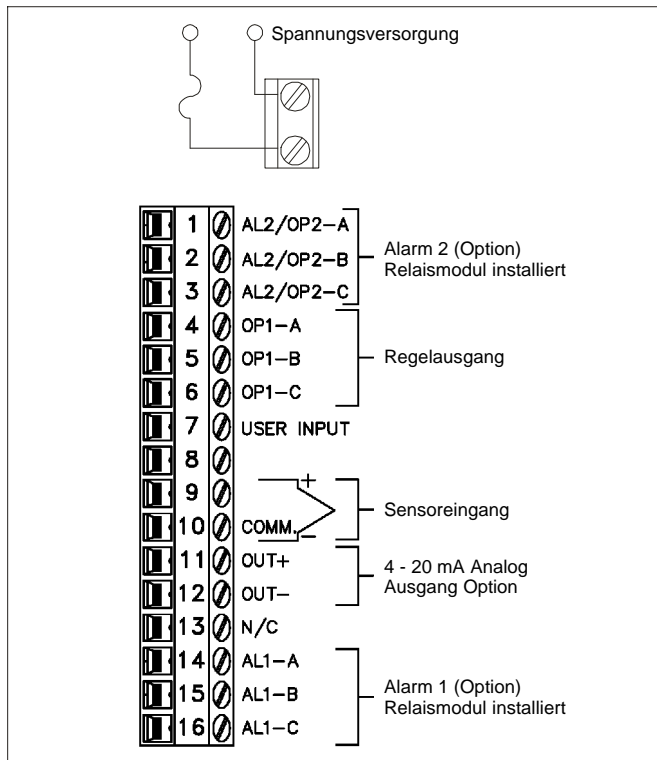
Spannungsversorgung

1 AL2/OP2–A
2 AL2/OP2–B
3 AL2/OP2–C
Alarm 2 (Option)
Relaismodul installiert

4 OP1–A
5 OP1–B
6 OP1–C
Regelausgang

7 USER INPUT
8
9
10 COMM.
+
–
Sensoreingang

11 OUT+
12 OUT–
4 - 20 mA Analog
Ausgang Option

13 N/C

14 AL1–A
15 AL1–B
16 AL1–C
Alarm 1 (Option)
Relaismodul installiert